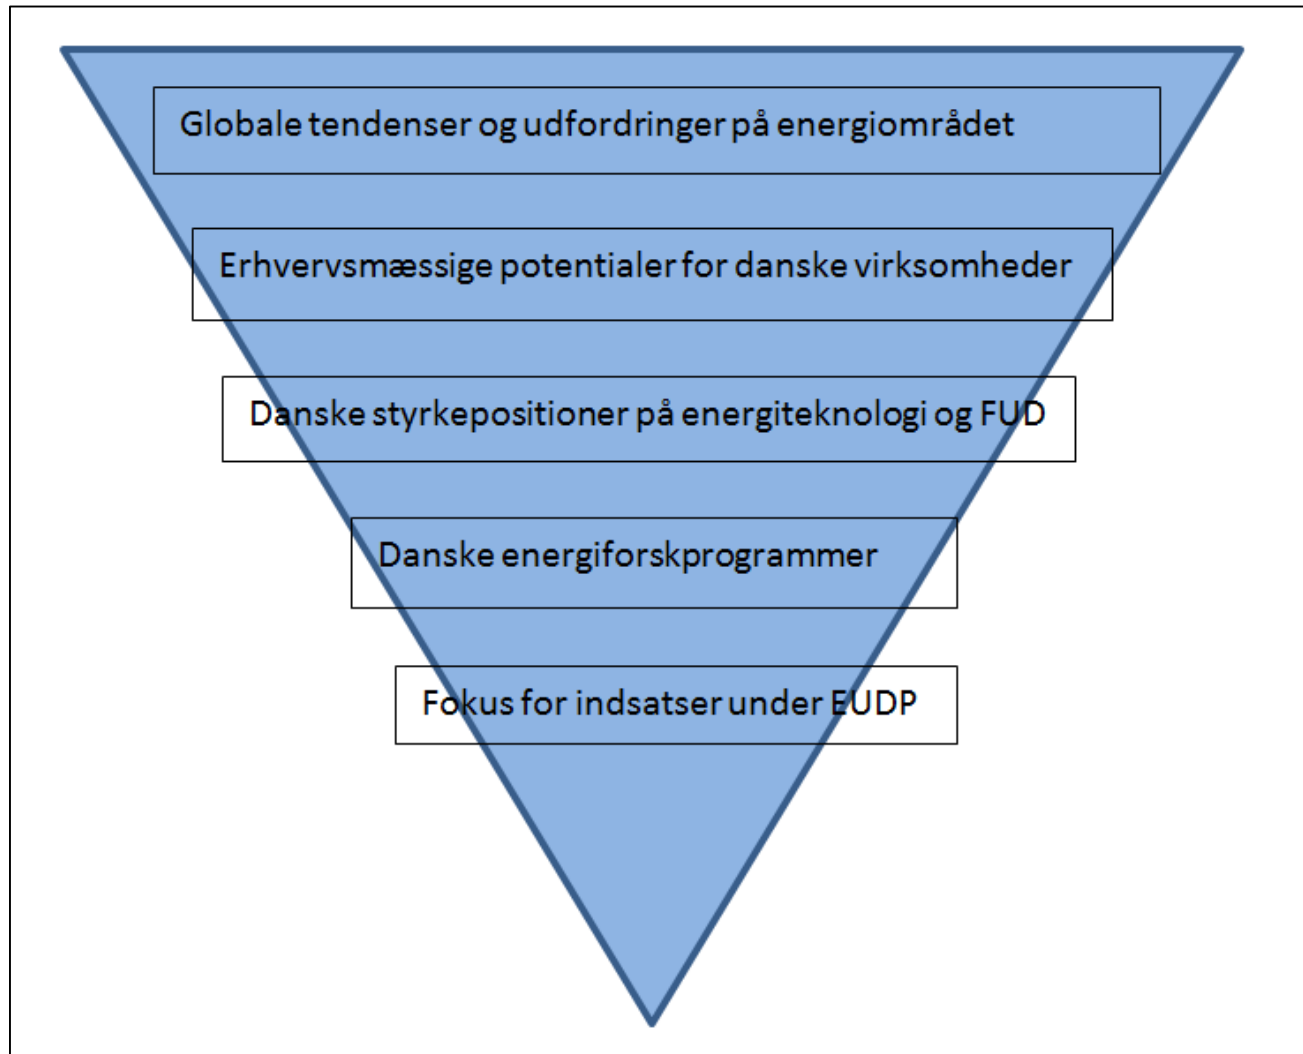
Globale tendenser og udfordringer på energiområdet

Erhvervsmæssige potentialer for danske virksomheder

Danske styrkepositioner på energiteknologi og FUD

Danske energiforskprogrammer

Fokus for indsatser under EUDP